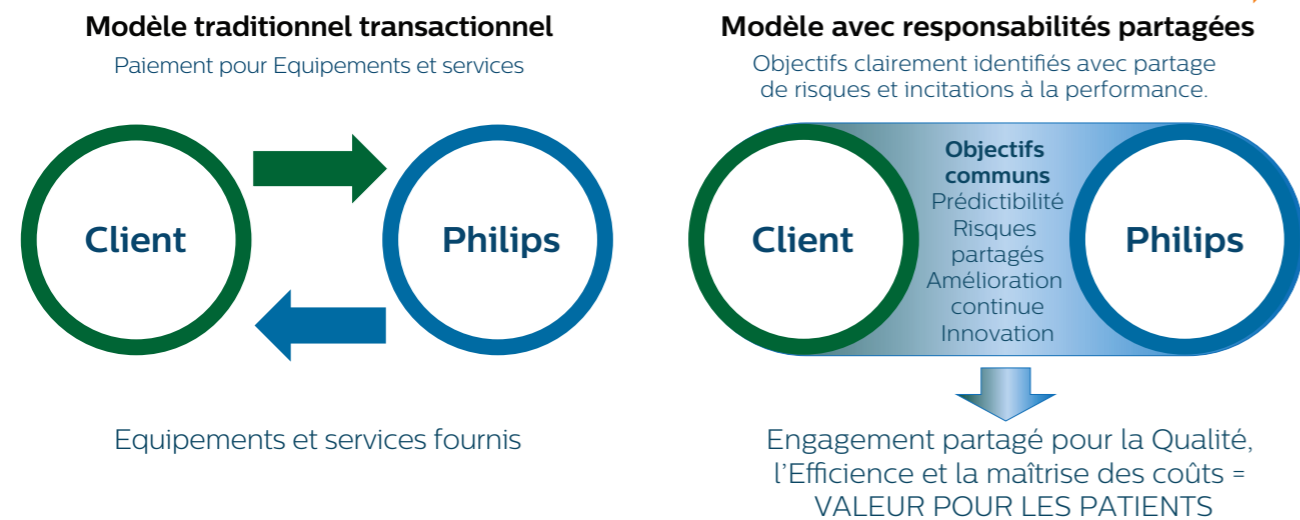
Modèle traditionnel transactionnel

Paiement pour Equipements et services

Client

Philips

Equipements et services fournis

Modèle avec responsabilités partagées

Objectifs clairement identifiés avec partage de risques et incitations à la performance.

Client

Objectifs communs
Prédictibilité
Risques partagés
Amélioration continue
Innovation

Philips

Engagement partagé pour la Qualité, l'Efficience et la maîtrise des coûts = VALEUR POUR LES PATIENTS